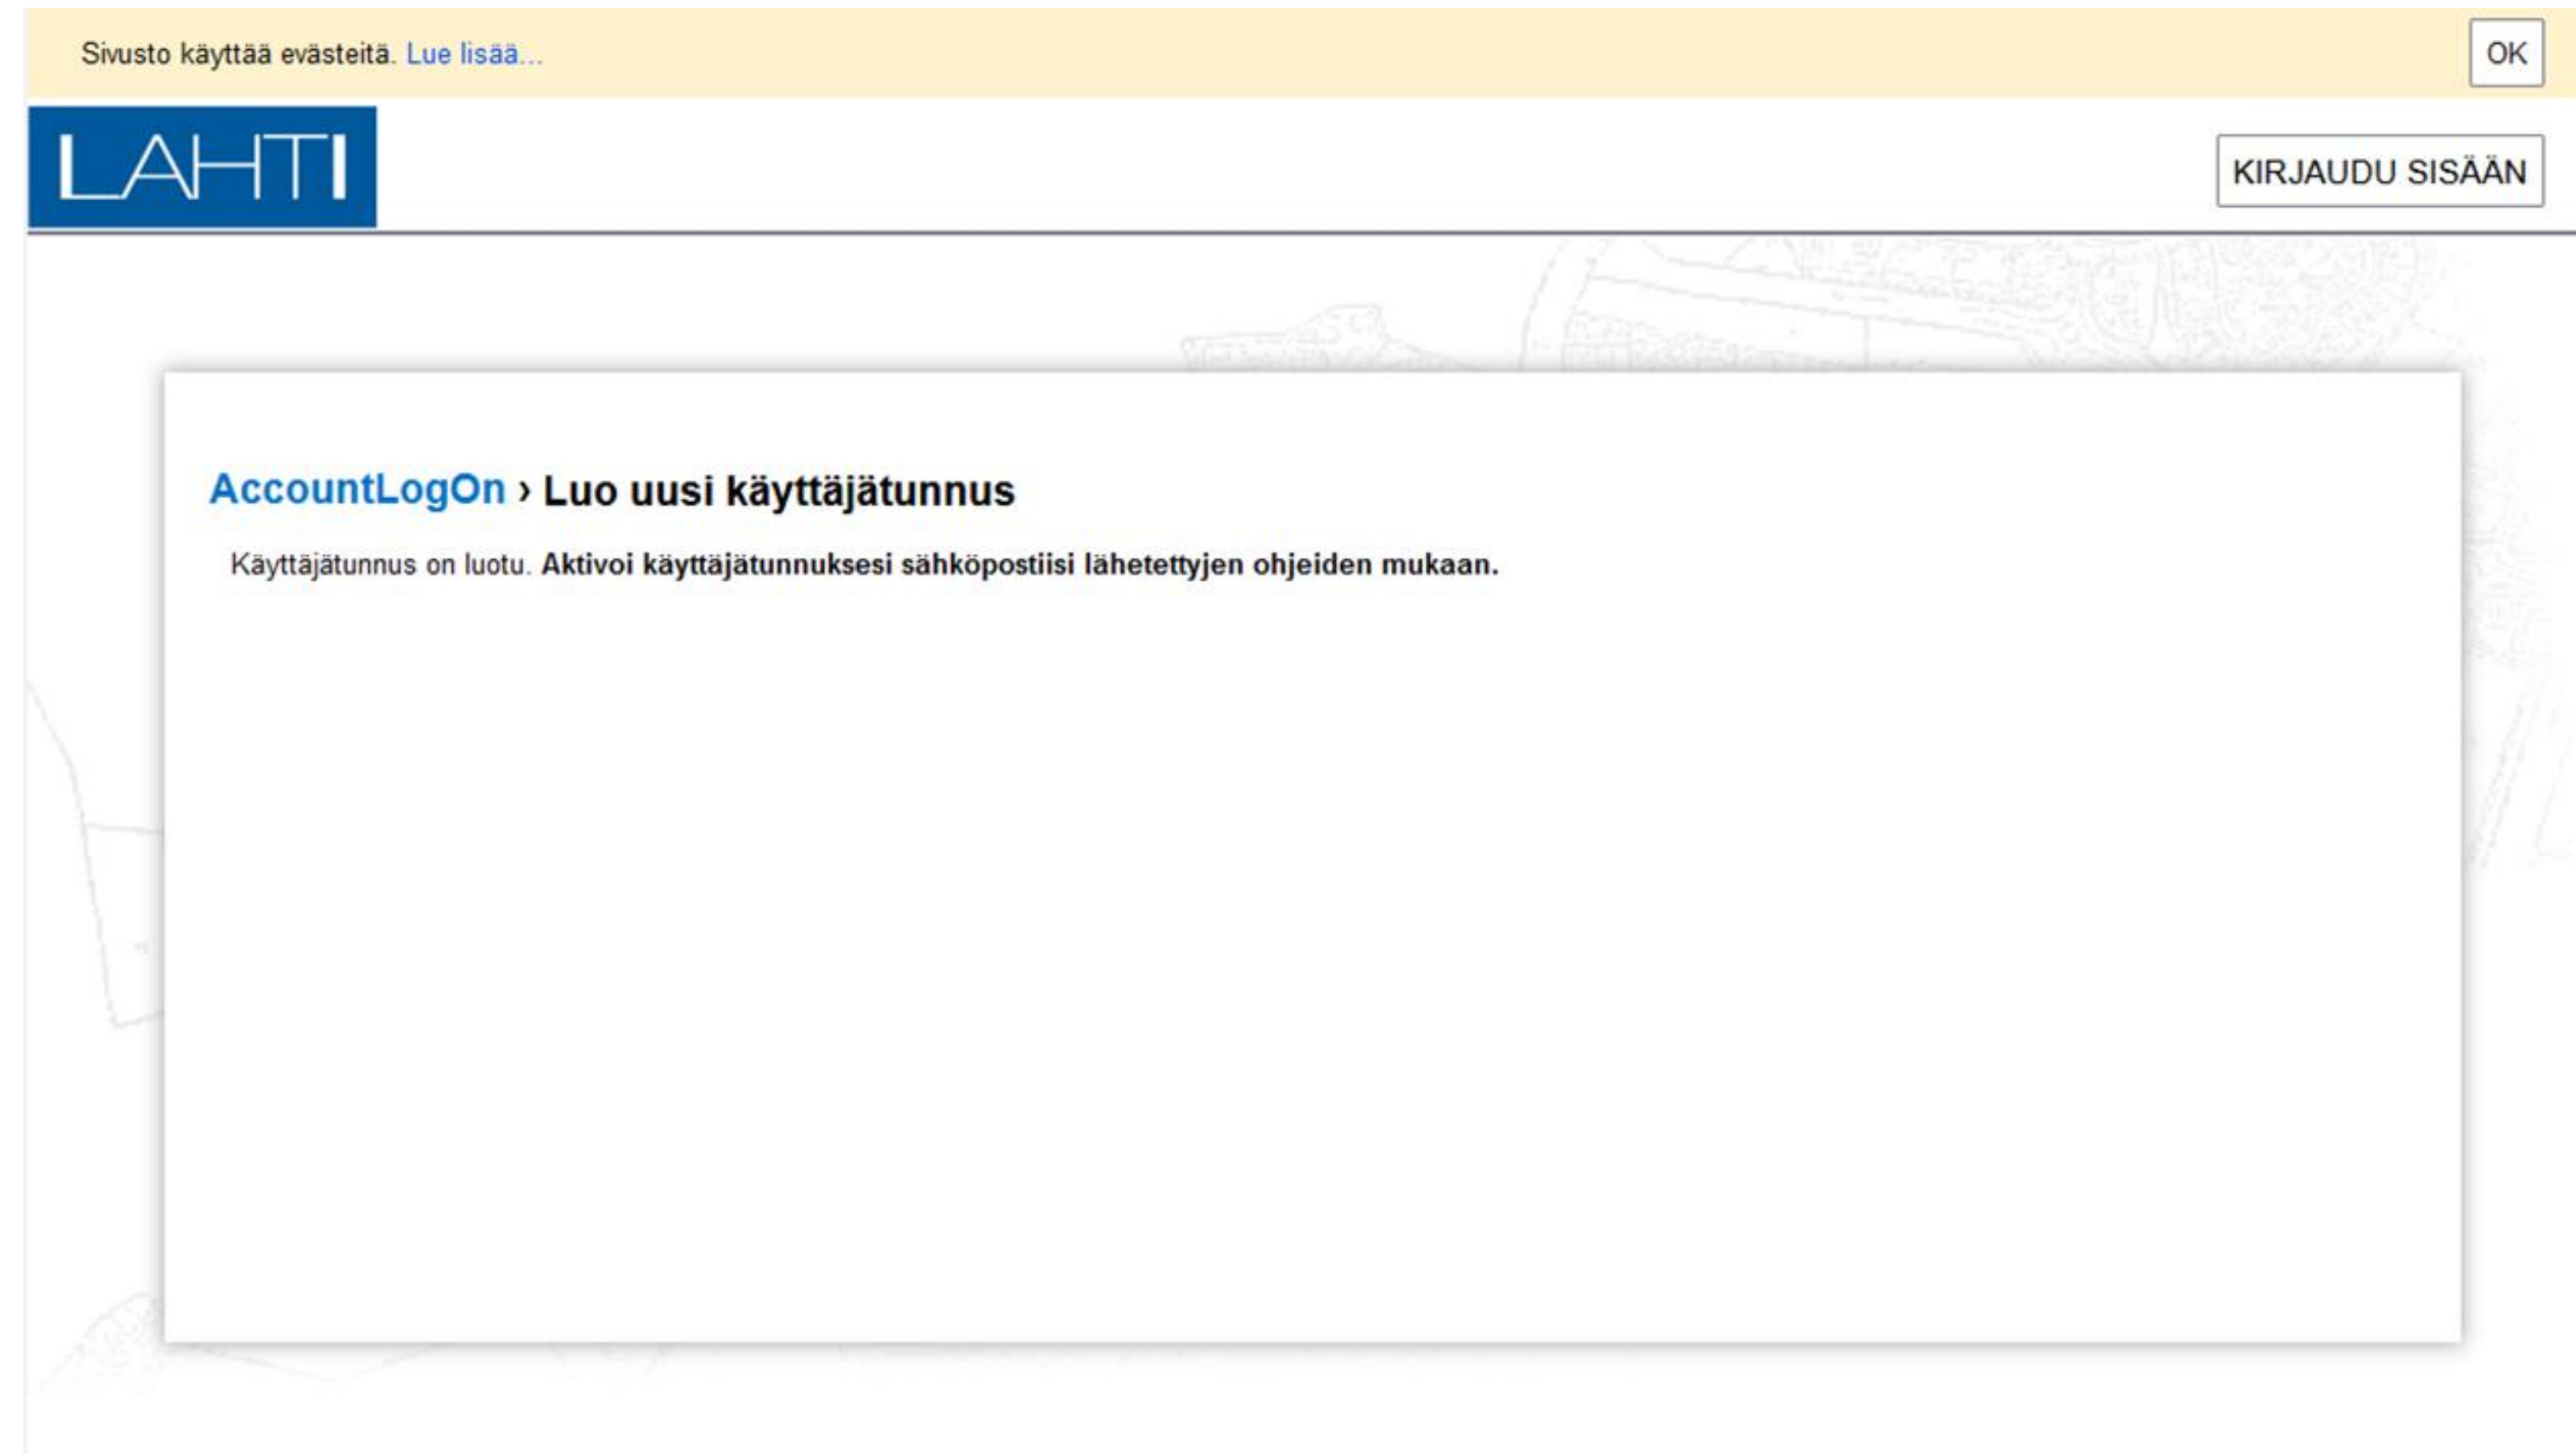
Sivusto käyttää evästeitä. Lue lisää...

OK

LAHTI

KIRJAUDU SISÄÄN

AccountLogOn › Luo uusi käyttäjätunnus

Käyttäjätunnus on luotu. Aktivoi käyttäjätunnuksesi sähköpostiisi lähetettyjen ohjeiden mukaan.